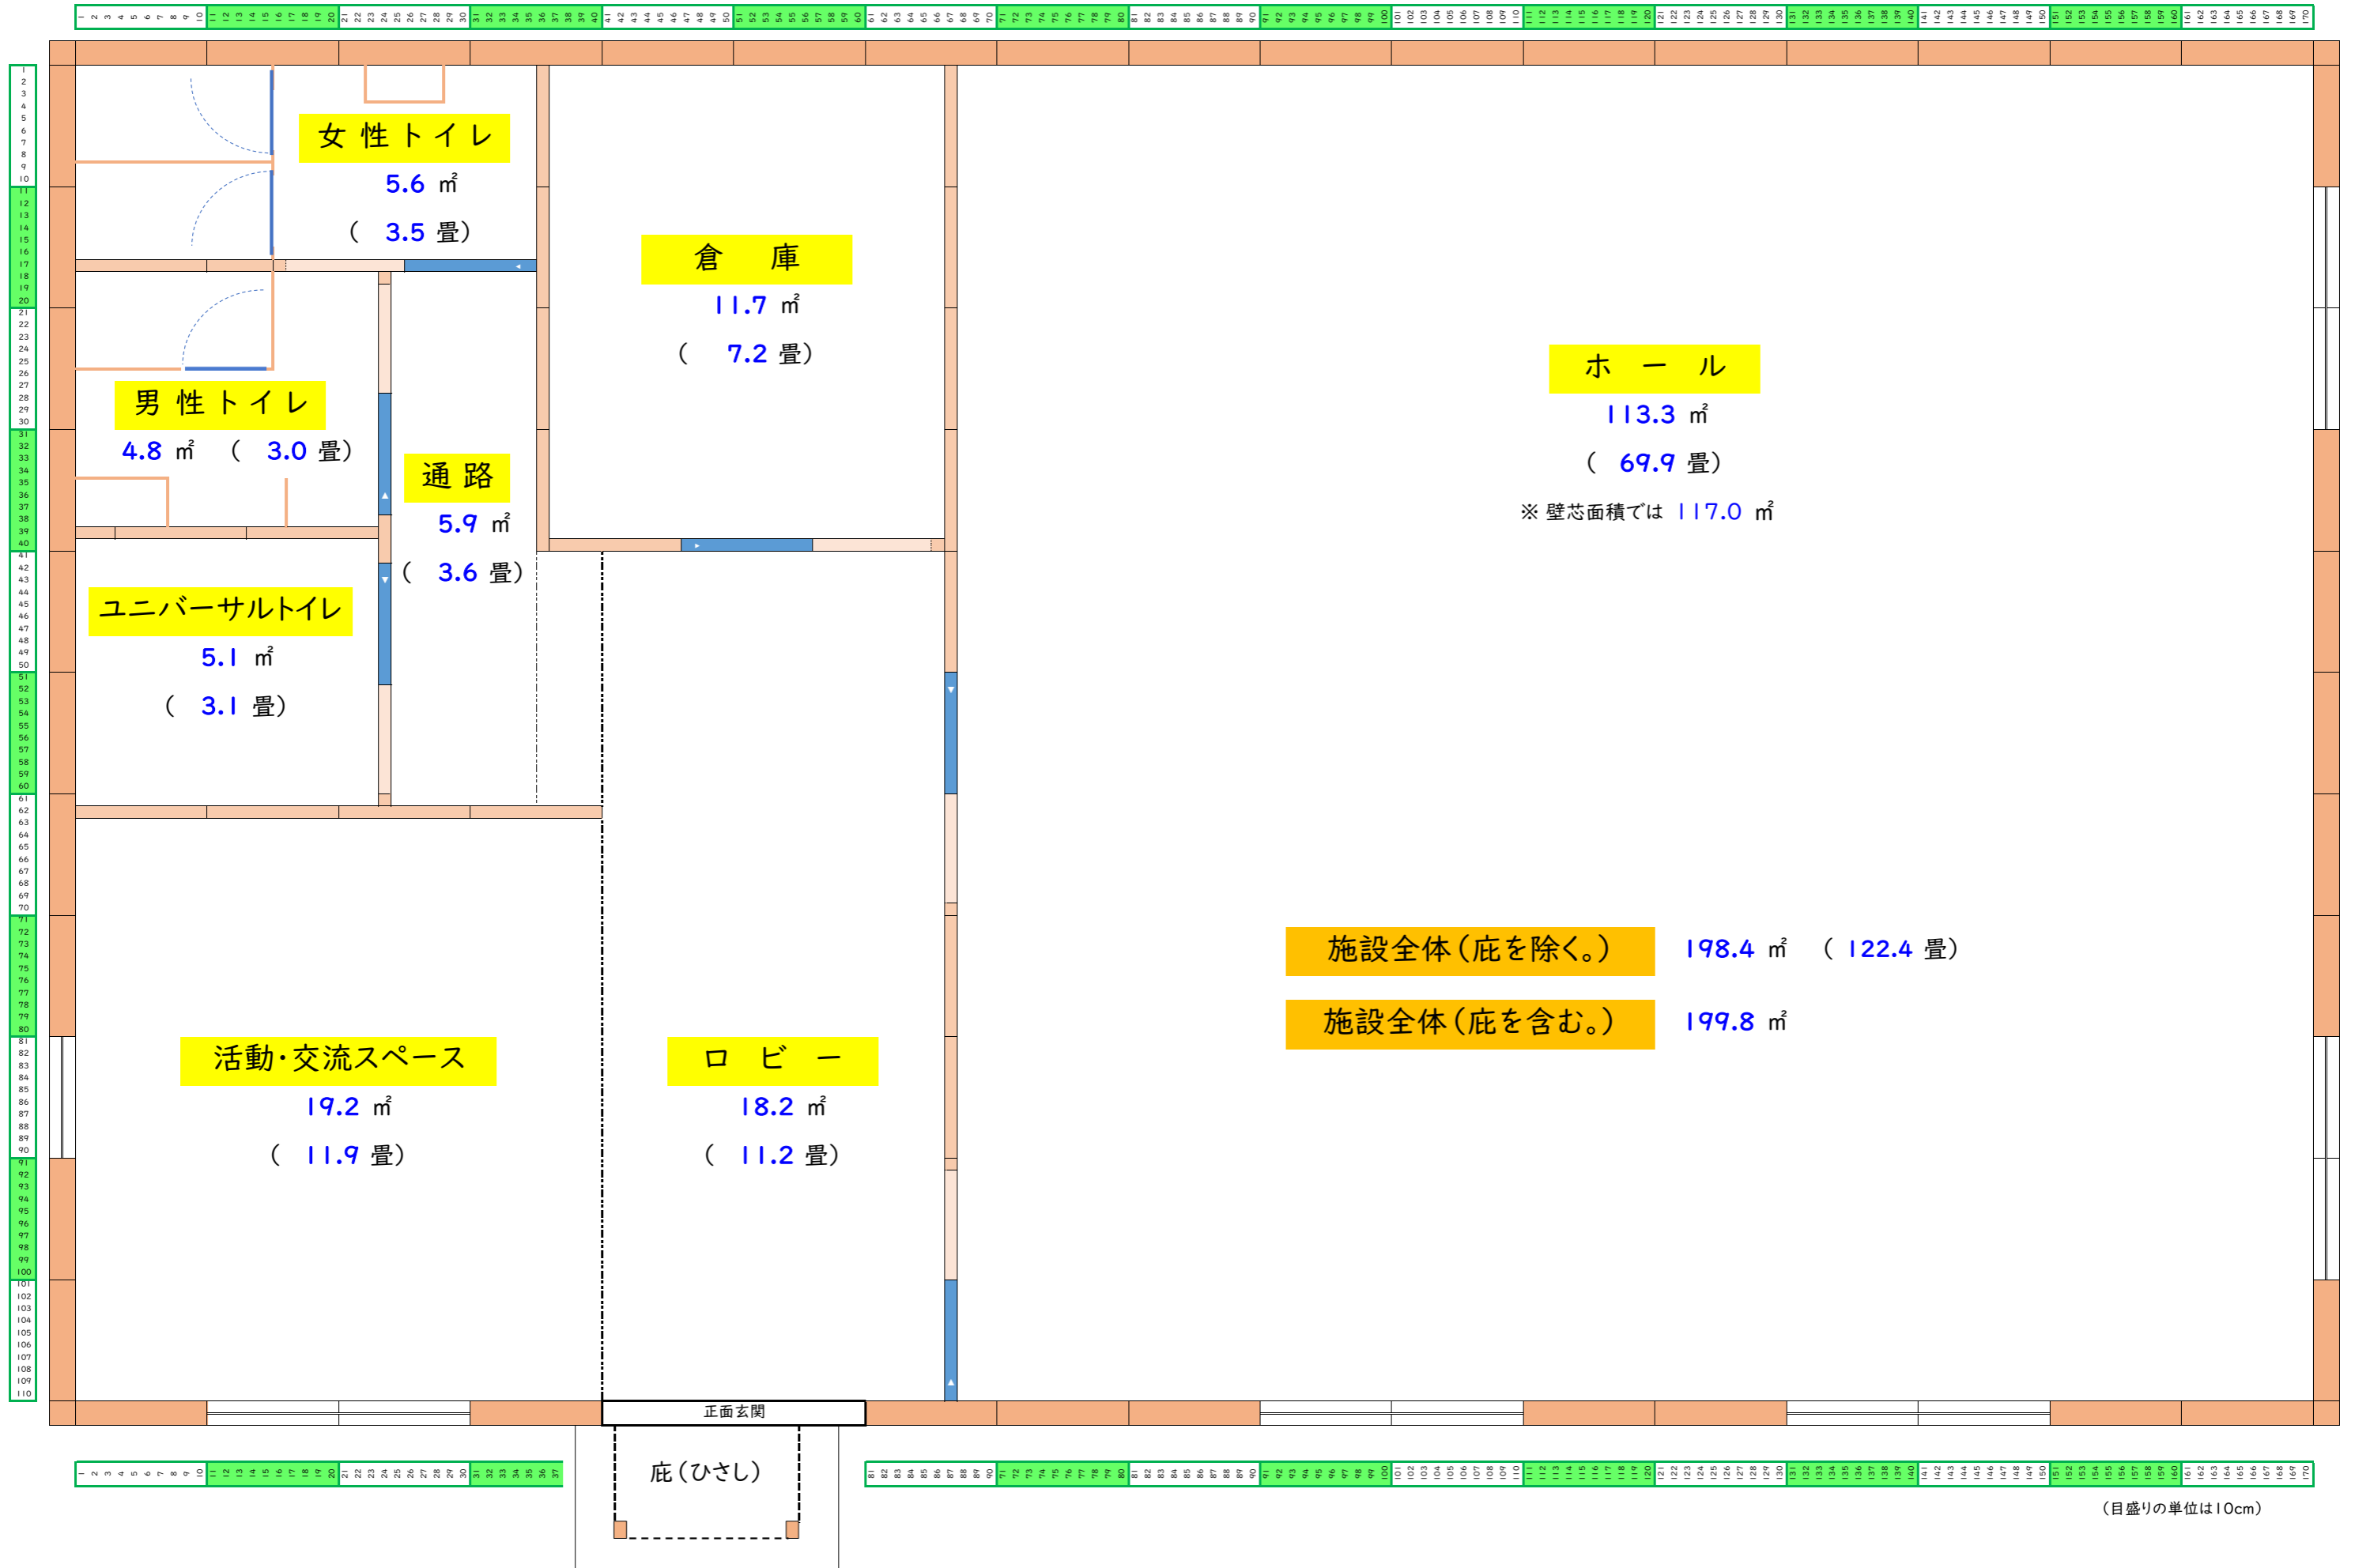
女性トイレ
5.6 ㎡
（ 3.5 畳）

倉　庫
11.7 ㎡
（ 7.2 畳）

ホ　ー　ル
113.3 ㎡
（ 69.9 畳）
※ 壁芯面積では 117.0 ㎡

男性トイレ
4.8 ㎡ （ 3.0 畳）

通路
5.9 ㎡
（ 3.6 畳）

ユニバーサルトイレ
5.1 ㎡
（ 3.1 畳）

施設全体（庇を除く。） 198.4 ㎡ （ 122.4 畳）
施設全体（庇を含む。） 199.8 ㎡

活動・交流スペース
19.2 ㎡
（ 11.9 畳）

ロ　ビ　ー
18.2 ㎡
（ 11.2 畳）

正面玄関

庇（ひさし）

（目盛りの単位は10cm）